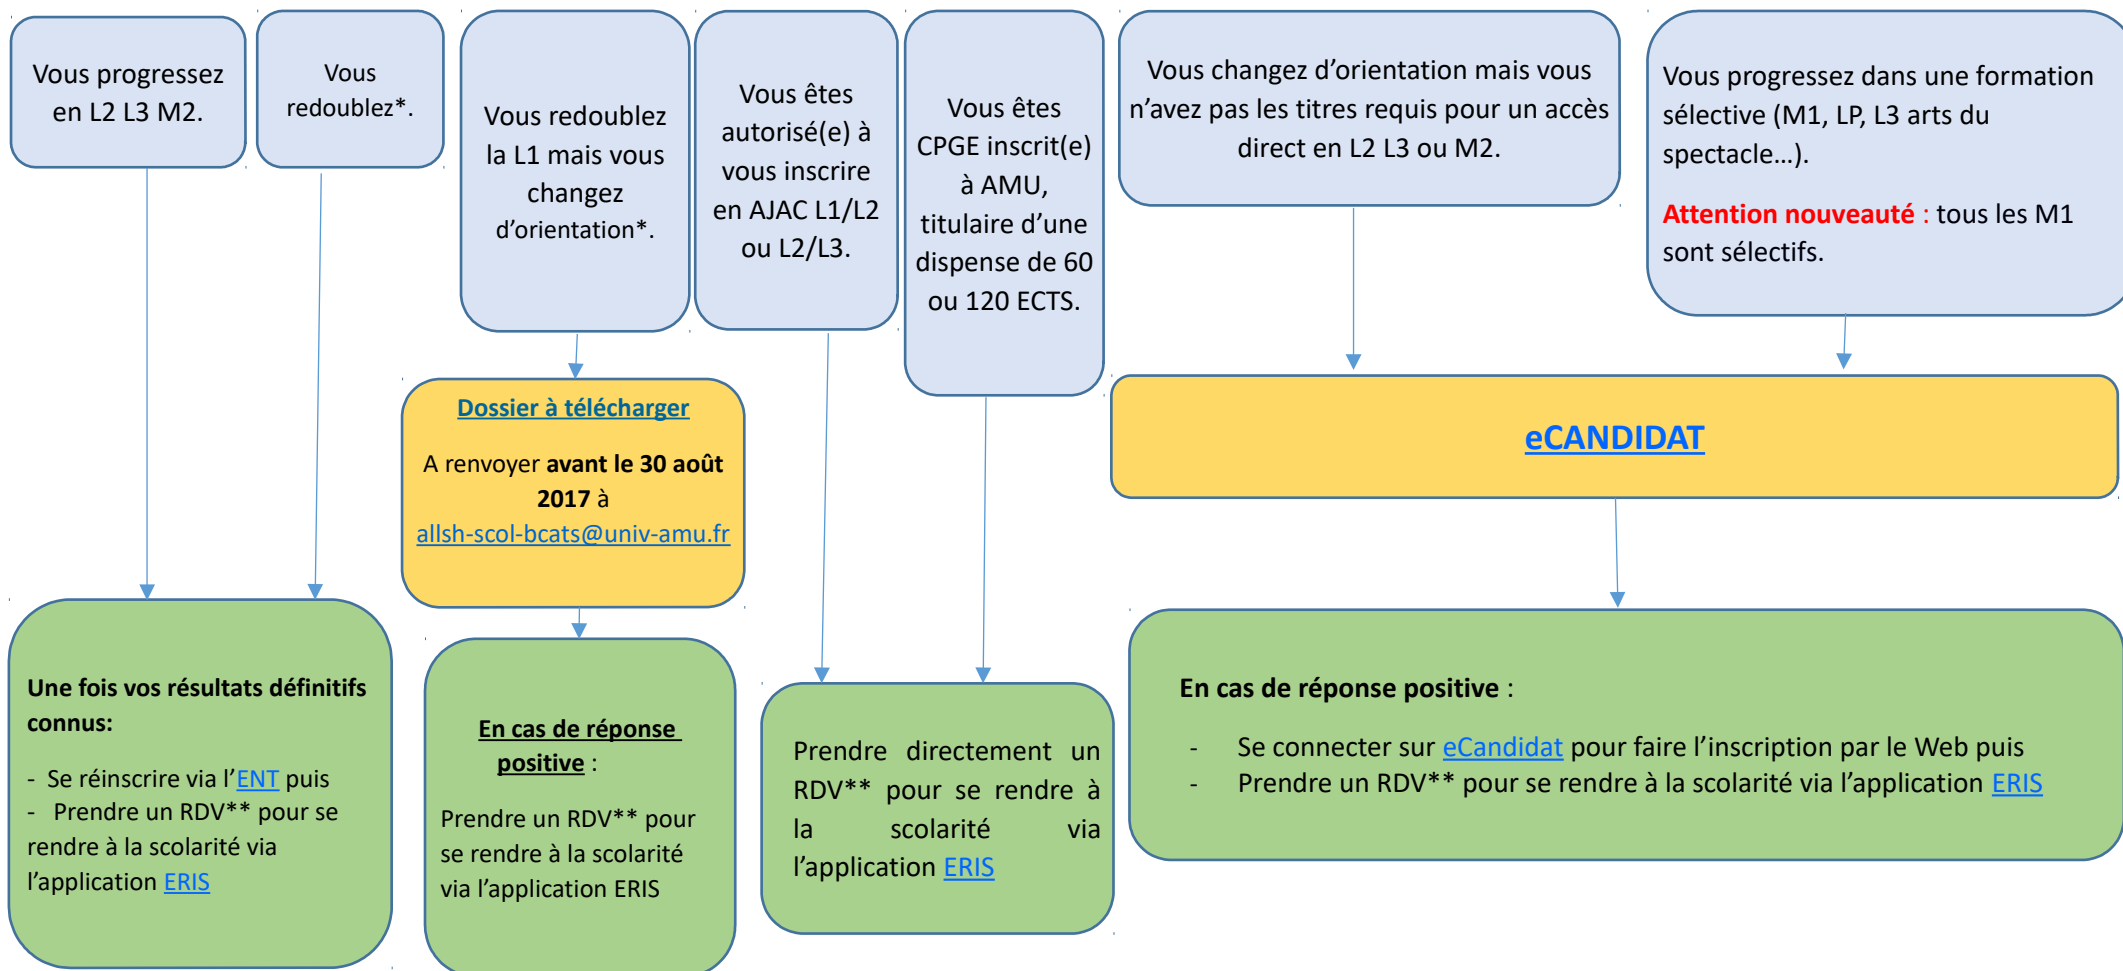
Vous progressez en L2 L3 M2.

Vous redoublez*.

Vous redoublez la L1 mais vous changez d'orientation*.

Vous êtes autorisé(e) à vous inscrire en AJAC L1/L2 ou L2/L3.

Vous êtes CPGE inscrit(e) à AMU, titulaire d'une dispense de 60 ou 120 ECTS.

Vous changez d'orientation mais vous n'avez pas les titres requis pour un accès direct en L2 L3 ou M2.

Vous progressez dans une formation sélective (M1, LP, L3 arts du spectacle…).

Attention nouveauté : tous les M1 sont sélectifs.

Dossier à télécharger

A renvoyer avant le 30 août 2017 à allsh-scol-bcats@univ-amu.fr

eCANDIDAT

Une fois vos résultats définitifs connus:

- Se réinscrire via l'ENT puis
- Prendre un RDV** pour se rendre à la scolarité via l'application ERIS

En cas de réponse positive :

Prendre un RDV** pour se rendre à la scolarité via l'application ERIS

Prendre directement un RDV** pour se rendre à la scolarité via l'application ERIS

En cas de réponse positive :

- Se connecter sur eCandidat pour faire l'inscription par le Web puis
- Prendre un RDV** pour se rendre à la scolarité via l'application ERIS